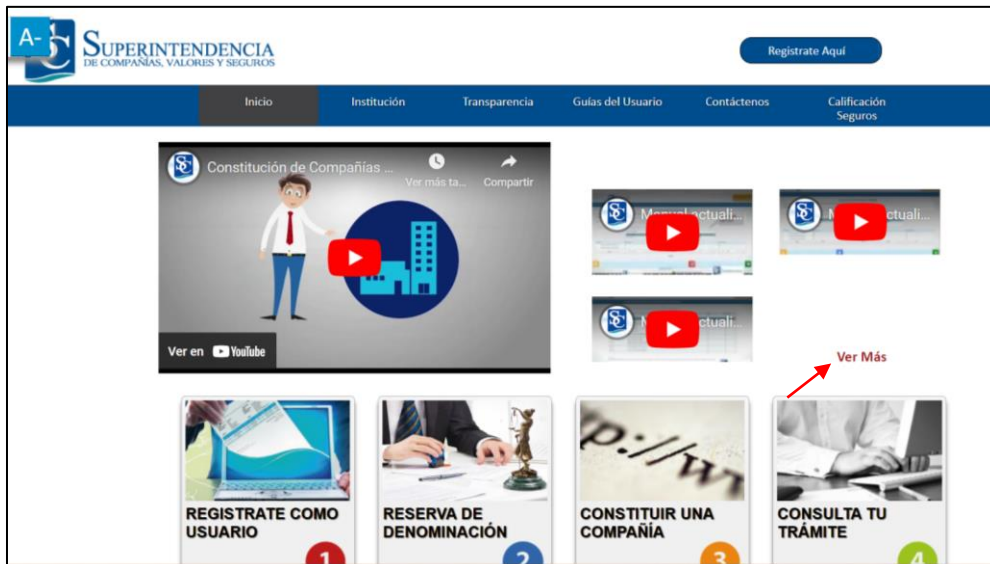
A-

SUPERINTENDENCIA
DE COMPAÑÍAS, VALORES Y SEGUROS

Registrate Aquí

Inicio | Institución | Transparencia | Guías del Usuario | Contáctenos | Calificación Seguros

Constitución de Compañías ...
Ver más ta...
Compartir
Ver en YouTube

Manual actuali...
Manual actuali...
Manual actuali...

Ver Más

REGISTRATE COMO USUARIO
1

RESERVA DE DENOMINACIÓN
2

CONSTITUIR UNA COMPAÑÍA
3

CONSULTA TU TRÁMITE
4